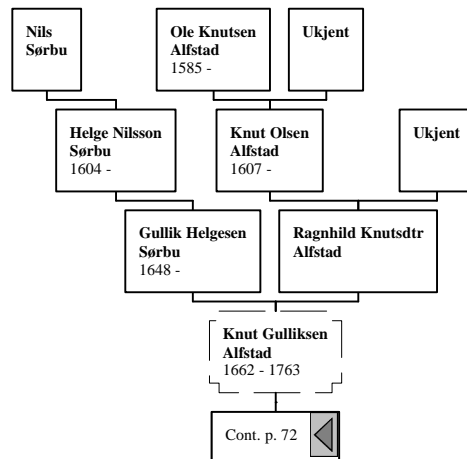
Nils Sørbu

Ole Knutsen Alfstad
1585 -

Ukjent

Helge Nilsson Sørbu
1604 -

Knut Olsen Alfstad
1607 -

Ukjent

Gullik Helgesen Sørbu
1648 -

Ragnhild Knutsdtr Alfstad

Knut Gulliksen Alfstad
1662 - 1763

Cont. p. 72